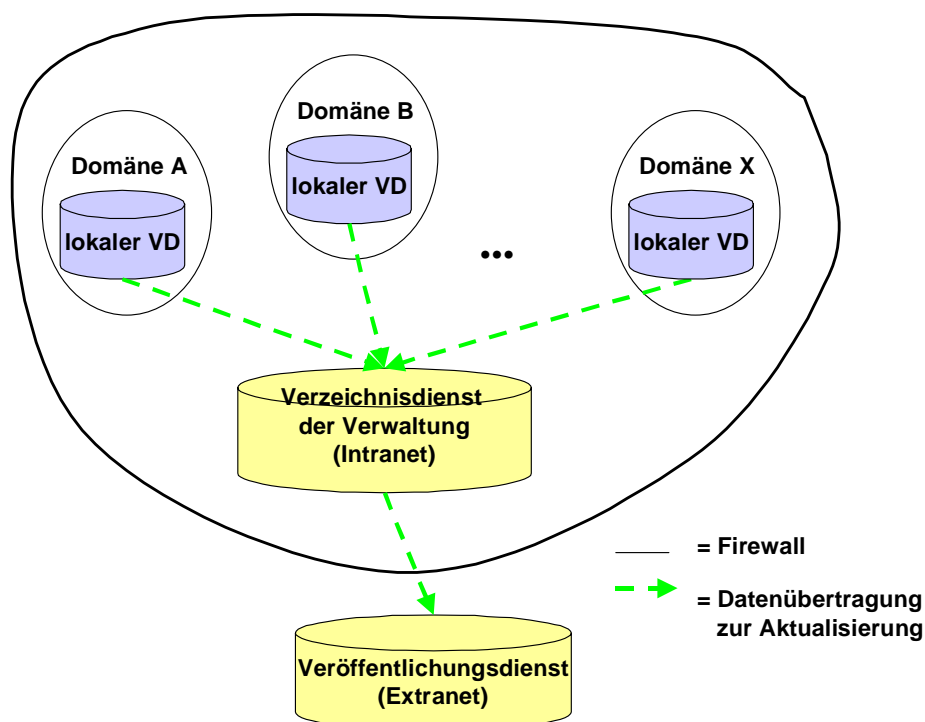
Domäne B

lokaler VD

Domäne A

lokaler VD

Domäne X

lokaler VD

•••

Verzeichnisdienst der Verwaltung (Intranet)

= Firewall

= Datenübertragung zur Aktualisierung

Veröffentlichungsdienst (Extranet)